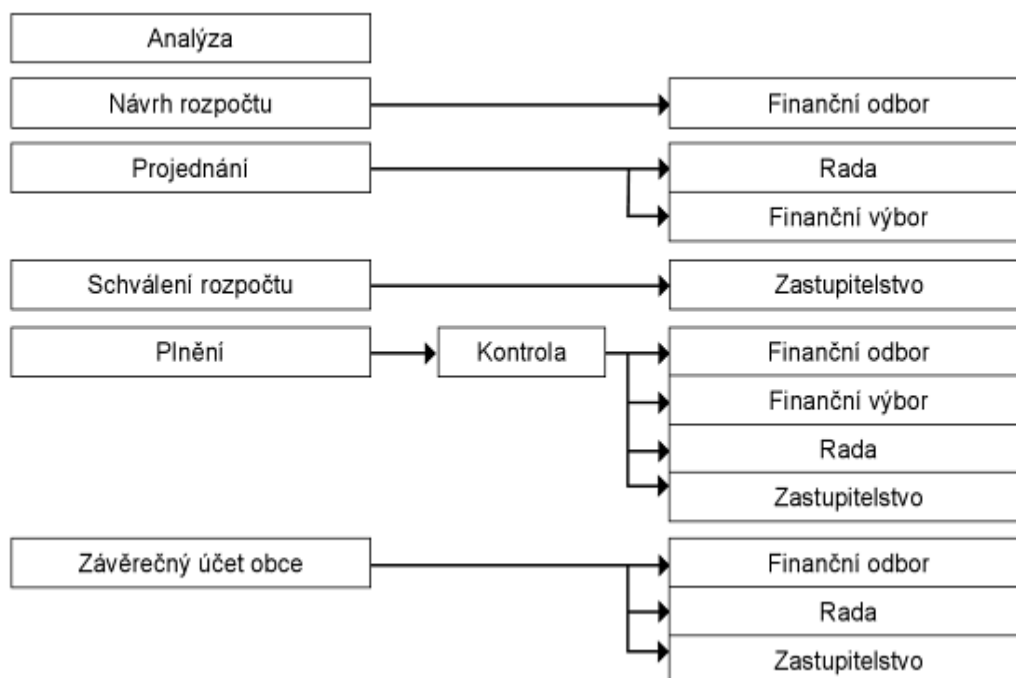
Analýza

Návrh rozpočtu

Finanční odbor

Projednání

Rada

Finanční výbor

Schválení rozpočtu

Zastupitelstvo

Plnění

Kontrola

Finanční odbor

Finanční výbor

Rada

Zastupitelstvo

Závěrečný účet obce

Finanční odbor

Rada

Zastupitelstvo